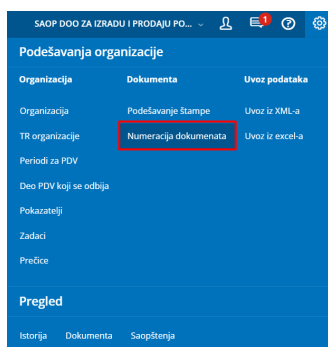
SAOP DOO ZA IZRADU I PRODAJU PO...

1

Podešavanja organizacije

Organizacija

Organizacija

TR organizacije

Periodi za PDV

Deo PDV koji se odbija

Pokazatelji

Zadaci

Prečice

Dokumenta

Podešavanje štampe

Numeracija dokumenata

Uvoz podataka

Uvoz iz XML-a

Uvoz iz excel-a

Pregled

Istorija

Dokumenta

Saopštenja